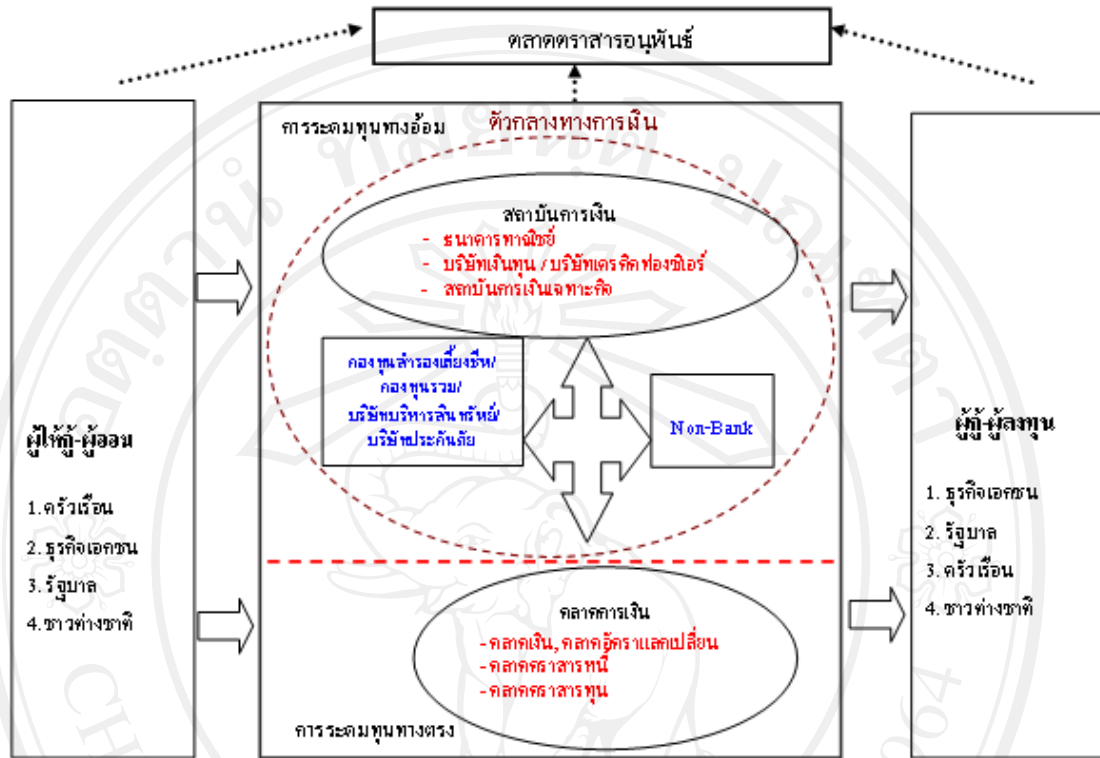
ตลาดตราสารอนุพันธ์

การระดมทุนทางอ้อม

ตัวกลางทางการเงิน

สถาบันการเงิน
- ธนาคารพาณิชย์
- บริษัทเงินทุน / บริษัทเครดิตฟองซิเอร์
- สถาบันการเงินเฉพาะกิจ

กองทุนสำรองเลี้ยงชีพ/ กองทุนรวม/ บริษัทบริหารสินทรัพย์/ บริษัทประกันภัย

Non-Bank

ผู้ให้กู้-ผู้ออม

1.ครัวเรือน
2. ธุรกิจเอกชน
3. รัฐบาล
4.ชาวต่างชาติ

ผู้กู้-ผู้ลงทุน

1. ธุรกิจเอกชน
2. รัฐบาล
3. ครัวเรือน
4. ชาวต่างชาติ

ตลาดการเงิน
- ตลาดเงิน, ตลาดอัตราแลกเปลี่ยน
- ตลาดตราสารหนี้
- ตลาดตราสารทุน

การระดมทุนทางตรง